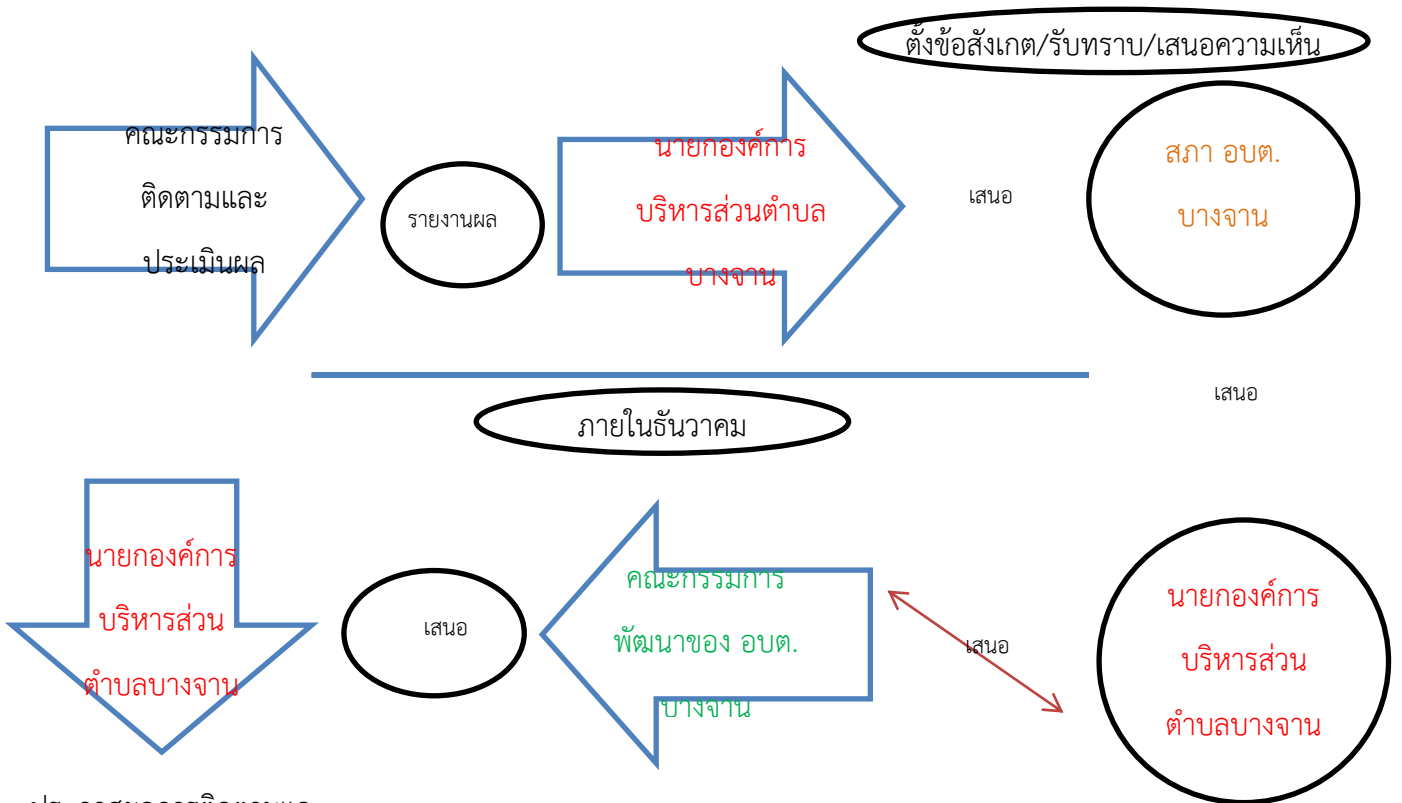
ตั้งข้อสังเกต/รับทราบ/เสนอความเห็น

คณะกรรมการติดตามและประเมินผล

รายงานผล

นายกองค์การบริหารส่วนตำบลบางจาน

เสนอ

สภา อบต. บางจาน

เสนอ

ภายในธันวาคม

นายกองค์การบริหารส่วนตำบลบางจาน

เสนอ

คณะกรรมการพัฒนาของ อบต. บางจาน

เสนอ

นายกองค์การบริหารส่วนตำบลบางจาน

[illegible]